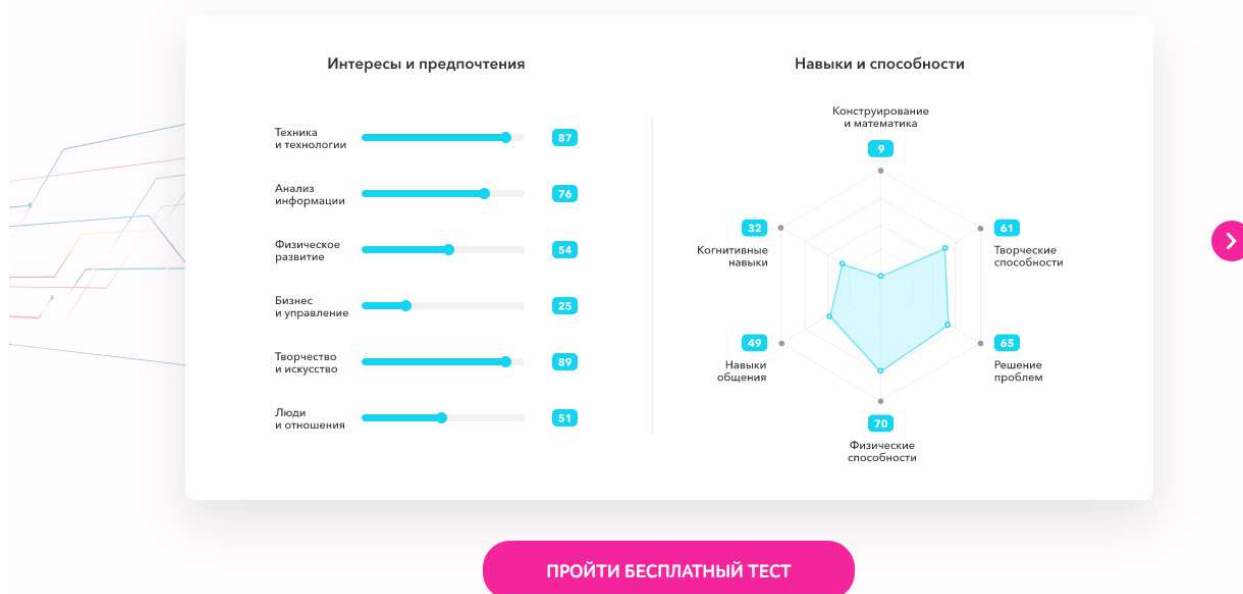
Интересы и предпочтения

Техника и технологии 87

Анализ информации 76

Физическое развитие 54

Бизнес и управление 25

Творчество и искусство 89

Люди и отношения 51

Навыки и способности

Конструирование и математика 9

32 Когнитивные навыки

61 Творческие способности

49 Навыки общения

65 Решение проблем

70 Физические способности

ПРОЙТИ БЕСПЛАТНЫЙ ТЕСТ